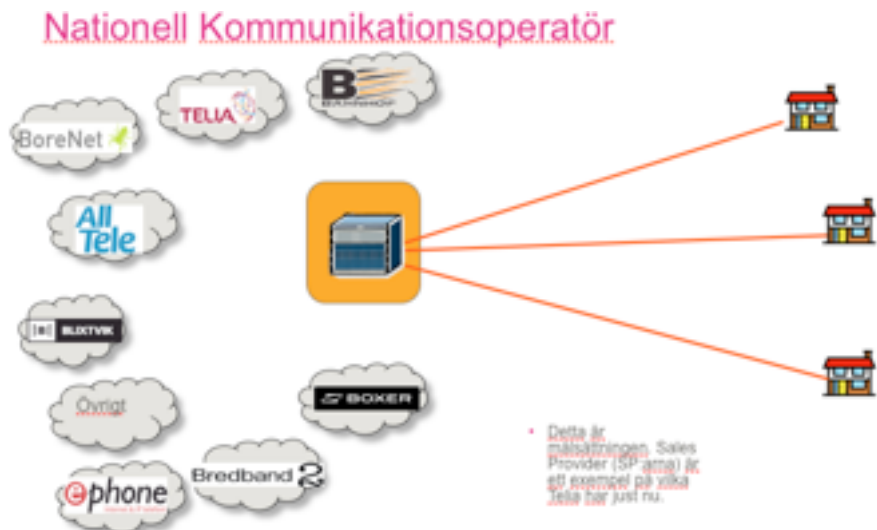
Nationell Kommunikationsoperatör

TELIA

BAHNHOF

BoreNet

All Tele

BLIXTVIK

Övrigt

BOXER

ephone

Bredband2

• Detta är målsättningen. Sales Provider (SP:arna) är ett exempel på vilka Telia har just nu.